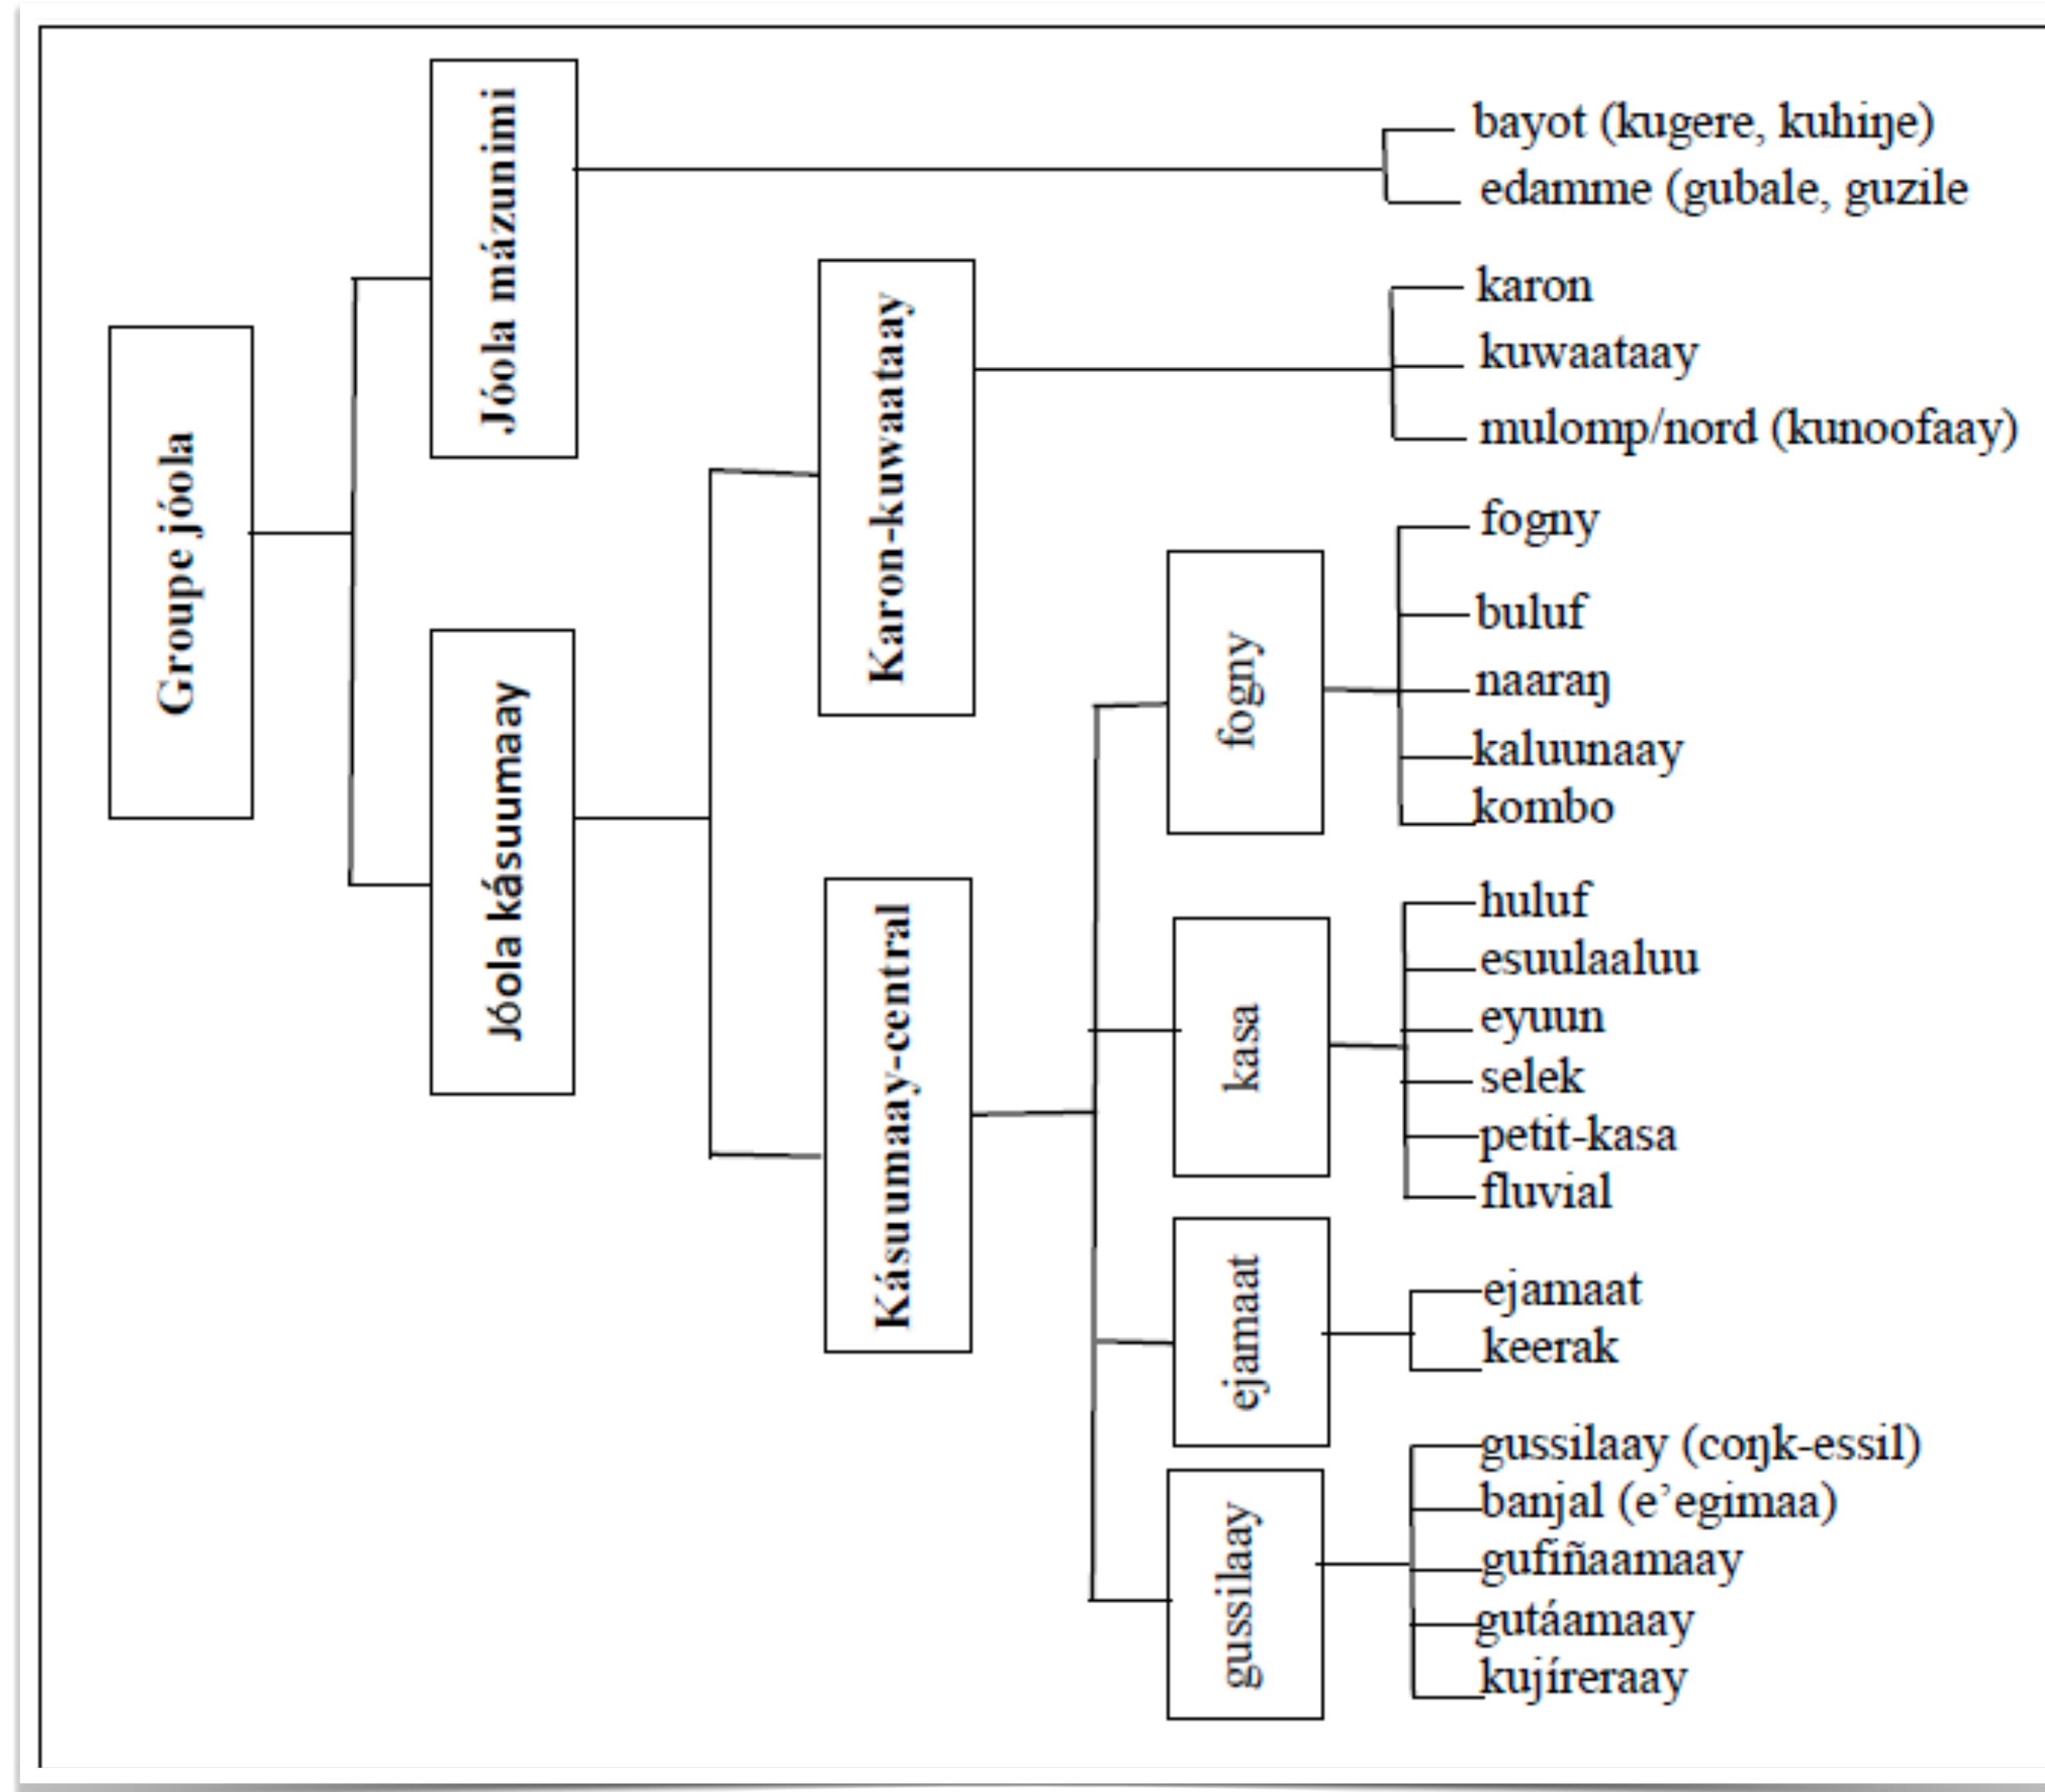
Groupe jóola

Jóola mázunimi

bayot (kugere, kuhiŋe)
edamme (gubale, guzile

Jóola kásuumaay

Karon-kuwaataay

karon
kuwaataay
mulomp/nord (kunoofaay)

Kásuumaay-central

fogny

fogny
buluf
naaraŋ
kaluunaay
kombo

kasa

huluf
esuulaaluu
eyuun
selek
petit-kasa
fluvial

ejamaat

ejamaat
keerak

gussilaay

gussilaay (coŋk-essil)
banjal (e'egimaa)
gufiñaamaay
gutáamaay
kujíreraay